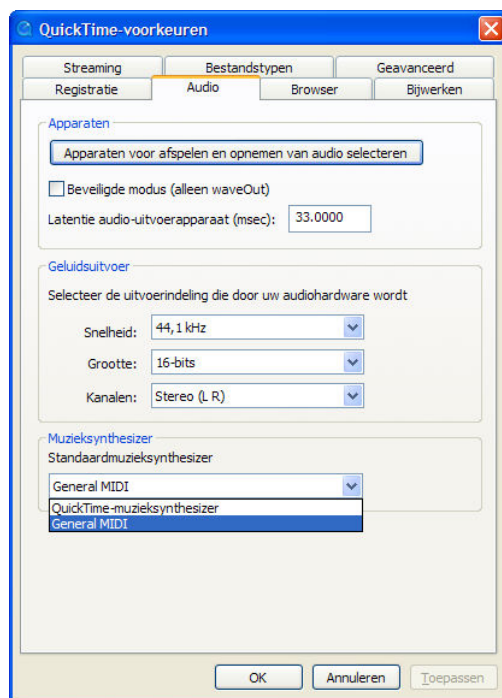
QuickTime-voorkeuren

Streaming | Bestandstypen | Geavanceerd
Registratie | Audio | Browser | Bijwerken

Apparaten

Apparaten voor afspelen en opnemen van audio selecteren

Beveiligde modus (alleen waveOut)

Latentie audio-uitvoerapparaat (msec): 33.0000

Geluidsuitvoer

Selecteer de uitvoerindeling die door uw audiohardware wordt

Snelheid: 44,1 kHz

Grootte: 16-bits

Kanalen: Stereo (L R)

Muzieksynthesizer

Standaardmuzieksynthesizer

General MIDI

QuickTime-muzieksynthesizer
General MIDI

OK | Annuleren | Toepassen